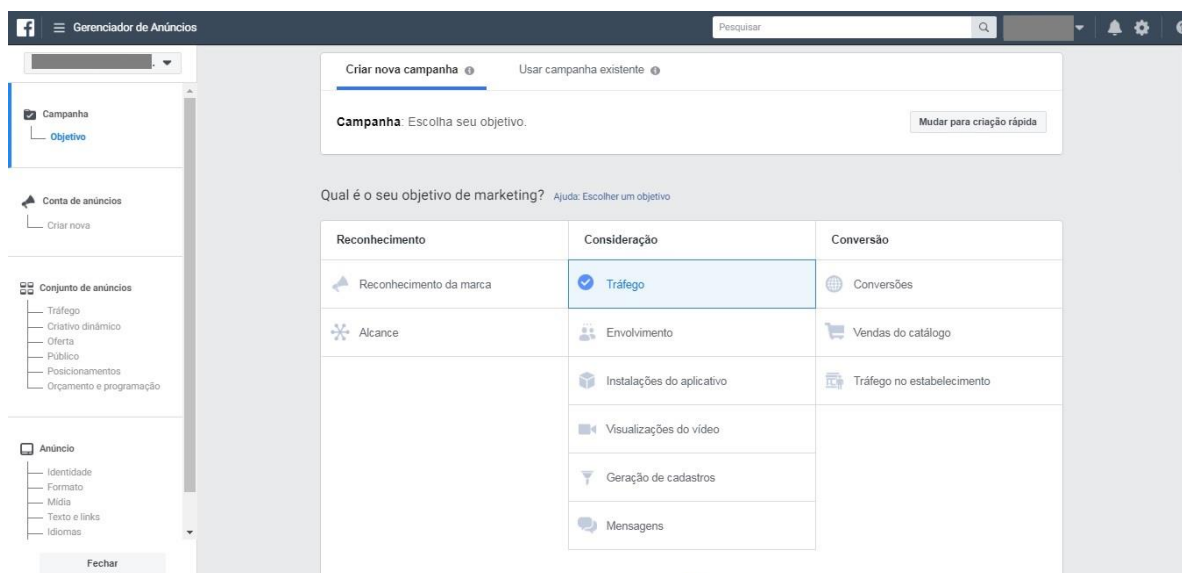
Gerenciador de Anúncios

Pesquisar

Campanha
Objetivo

Conta de anúncios
Criar nova

Conjunto de anúncios
Tráfego
Criativo dinâmico
Oferta
Público
Posicionamentos
Orçamento e programação

Anúncio
Identidade
Formato
Mídia
Texto e links
Idiomas

Fechar

Criar nova campanha
Usar campanha existente

Campanha: Escolha seu objetivo.

Mudar para criação rápida

Qual é o seu objetivo de marketing? Ajuda: Escolher um objetivo

| Reconhecimento | Consideração | Conversão |
|---|---|---|
| Reconhecimento da marca | Tráfego | Conversões |
| Alcance | Envolvimento | Vendas do catálogo |
| | Instalações do aplicativo | Tráfego no estabelecimento |
| | Visualizações do vídeo | |
| | Geração de cadastros | |
| | Mensagens | |